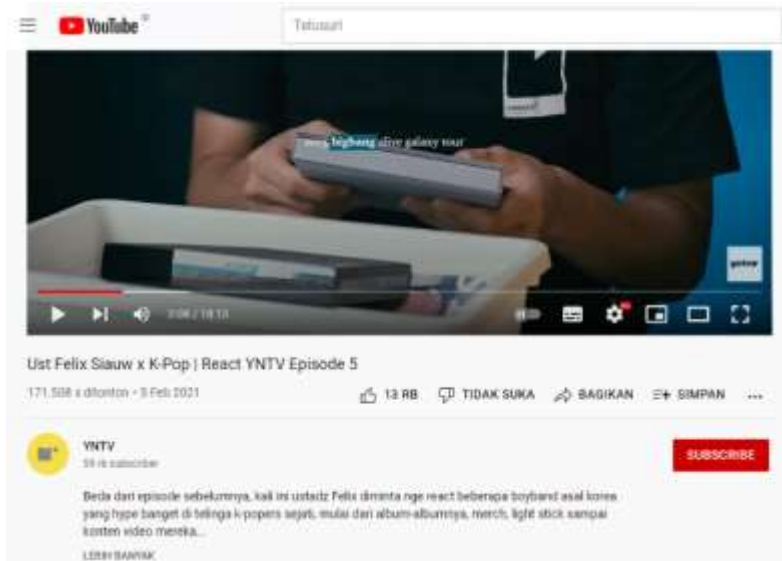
YouTube

Telusuri

bigbang alive galaxy tour

2:06 / 18:13

Ust Felix Siauw x K-Pop | React YNTV Episode 5

171.508 x ditonton • 5 Feb 2021

13 RB

TIDAK SUKA

BAGIKAN

SIMPAN

YNTV

59 rb subscriber

SUBSCRIBE

Beda dari episode sebelumnya, kali ini ustadz Felix diminta nge react beberapa boyband asal korea yang hype banget di telinga k-popers sejati, mulai dari album-albumnya, merch, light stick sampai konten video mereka...

LEBIH BANYAK